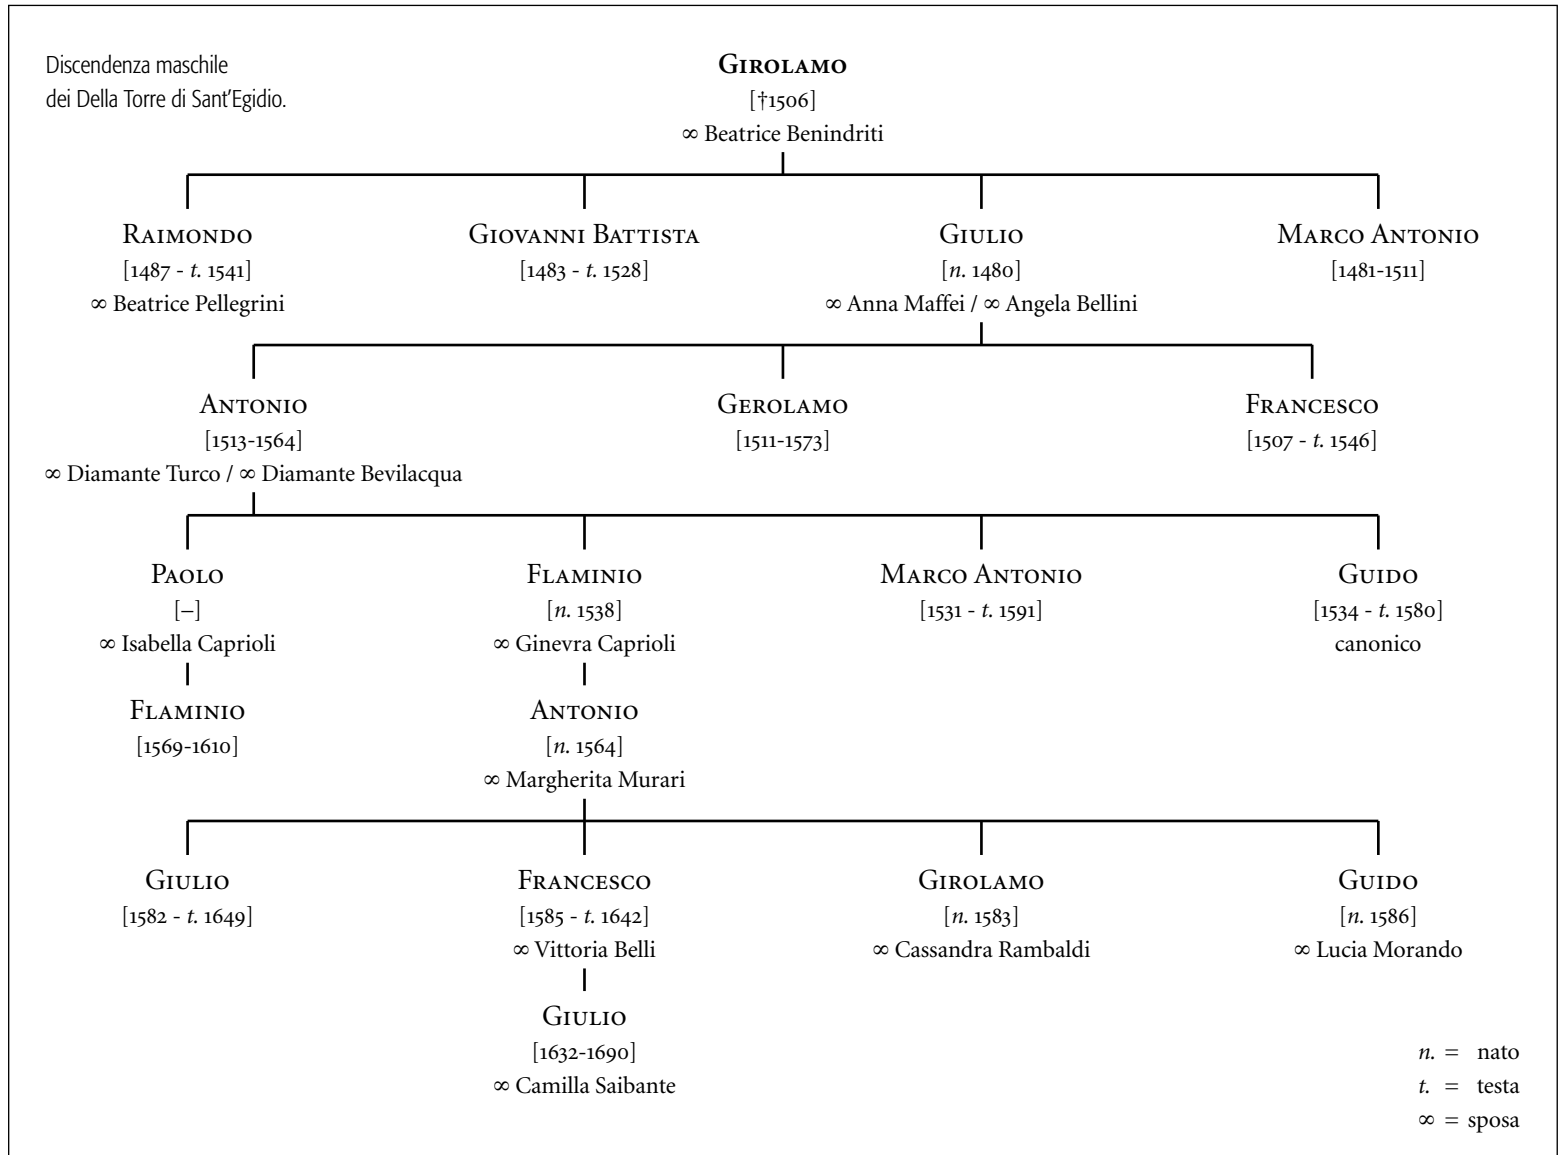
Discendenza maschile dei Della Torre di Sant'Egidio.

GIROLAMO
[†1506]
∞ Beatrice Benindriti

RAIMONDO
[1487 - *t.* 1541]
∞ Beatrice Pellegrini

GIOVANNI BATTISTA
[1483 - *t.* 1528]

GIULIO
[*n.* 1480]
∞ Anna Maffei / ∞ Angela Bellini

MARCO ANTONIO
[1481-1511]

ANTONIO
[1513-1564]
∞ Diamante Turco / ∞ Diamante Bevilacqua

GEROLAMO
[1511-1573]

FRANCESCO
[1507 - *t.* 1546]

PAOLO
[–]
∞ Isabella Caprioli

FLAMINIO
[1569-1610]

FLAMINIO
[*n.* 1538]
∞ Ginevra Caprioli

ANTONIO
[*n.* 1564]
∞ Margherita Murari

MARCO ANTONIO
[1531 - *t.* 1591]

GUIDO
[1534 - *t.* 1580]
canonico

GIULIO
[1582 - *t.* 1649]

FRANCESCO
[1585 - *t.* 1642]
∞ Vittoria Belli

GIULIO
[1632-1690]
∞ Camilla Saibante

GIROLAMO
[*n.* 1583]
∞ Cassandra Rambaldi

GUIDO
[*n.* 1586]
∞ Lucia Morando

*n.* = nato
*t.* = testa
∞ = sposa